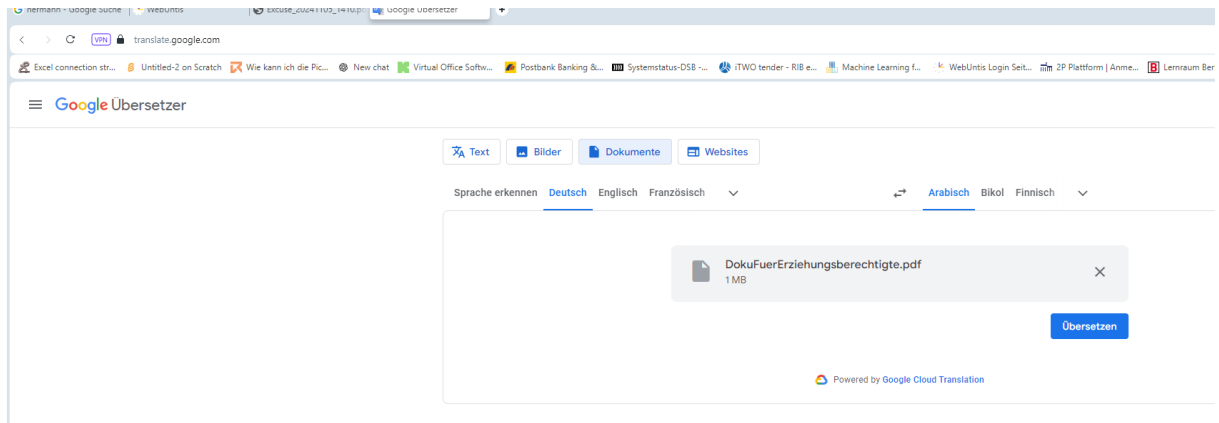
hermann - Google Suche | WebUntis | Excuse_20241105_1410.p | Google Übersetzer | +

VPN translate.google.com

Excel connection str... Untitled-2 on Scratch Wie kann ich die Pic... New chat Virtual Office Softw... Postbank Banking &... Systemstatus-DSB -... iTWO tender - RIB e... Machine Learning f... WebUntis Login Seit... 2P Plattform | Anme... Lernraum Ber

Google Übersetzer

Text Bilder Dokumente Websites

Sprache erkennen Deutsch Englisch Französisch

Arabisch Bikol Finnisch

DokuFuerErziehungsberechtigte.pdf
1 MB

Übersetzen

Powered by Google Cloud Translation